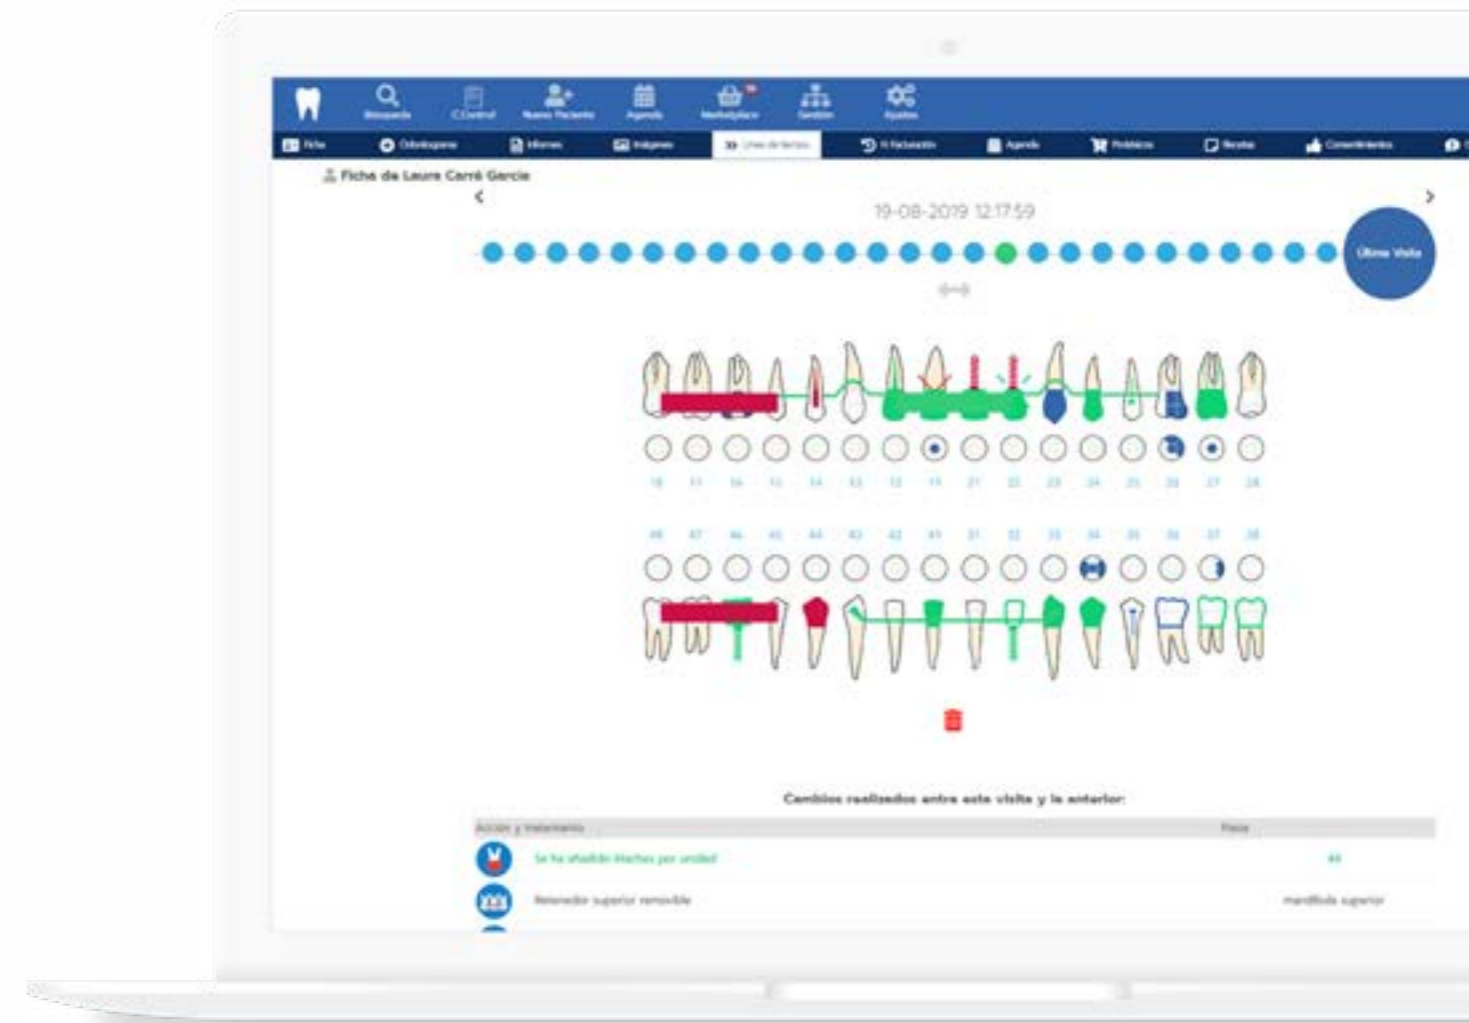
Búsqueda C.Control Nuevo Paciente Agenda Marketplace Gestión Ajustes

Ficha Odontograma Informes Imágenes Línea de tiempo H. Facturación Agenda Productos Recetas Consentimientos

Ficha de Laura Carré García

19-08-2019 12:17:59

Última Visita

18 17 16 15 14 13 12 11 21 22 23 24 25 26 27 28

48 47 46 45 44 43 42 41 31 32 33 34 35 36 37 38

Cambios realizados entre esta visita y la anterior:

| Acción y tratamiento | Pieza |
|---|---|
| Se ha añadido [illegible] | 44 |
| Retenedor superior removible | mandíbula superior |